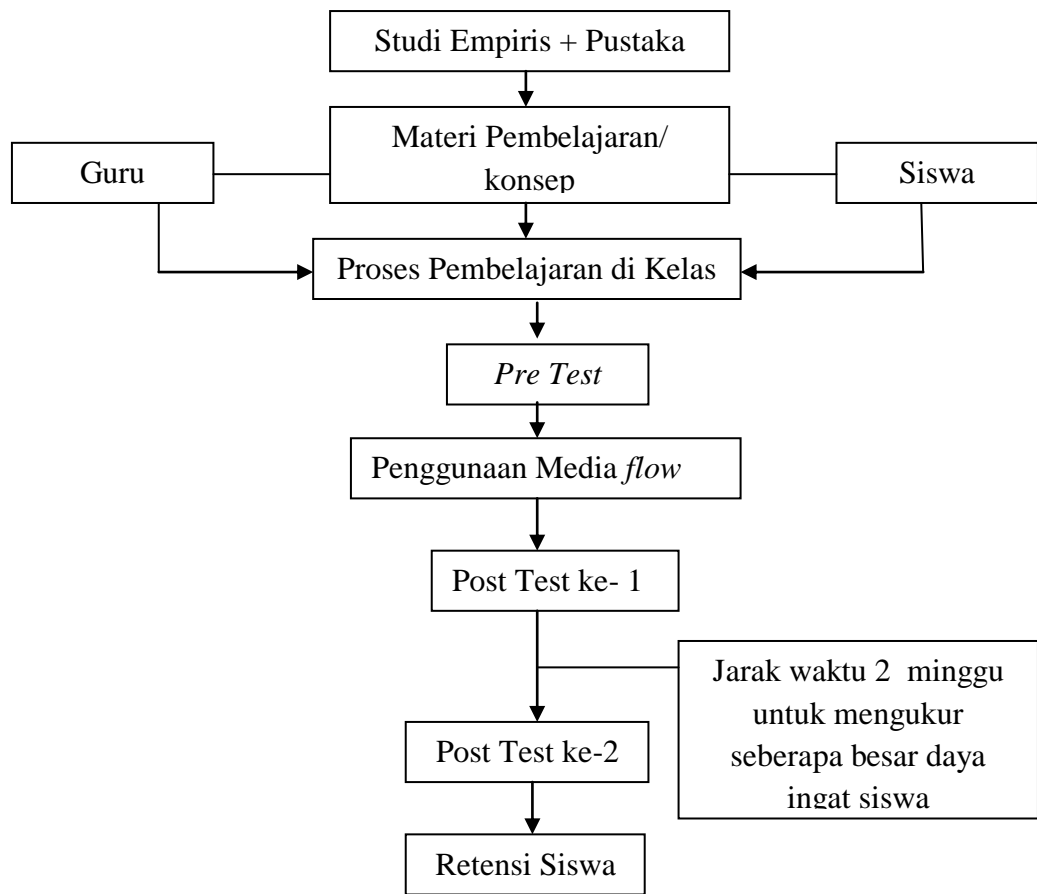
Studi Empiris + Pustaka

Materi Pembelajaran/ konsep

Guru

Siswa

Proses Pembelajaran di Kelas

*Pre Test*

Penggunaan Media *flow*

Post Test ke- 1

Jarak waktu 2 minggu untuk mengukur seberapa besar daya ingat siswa

Post Test ke-2

Retensi Siswa